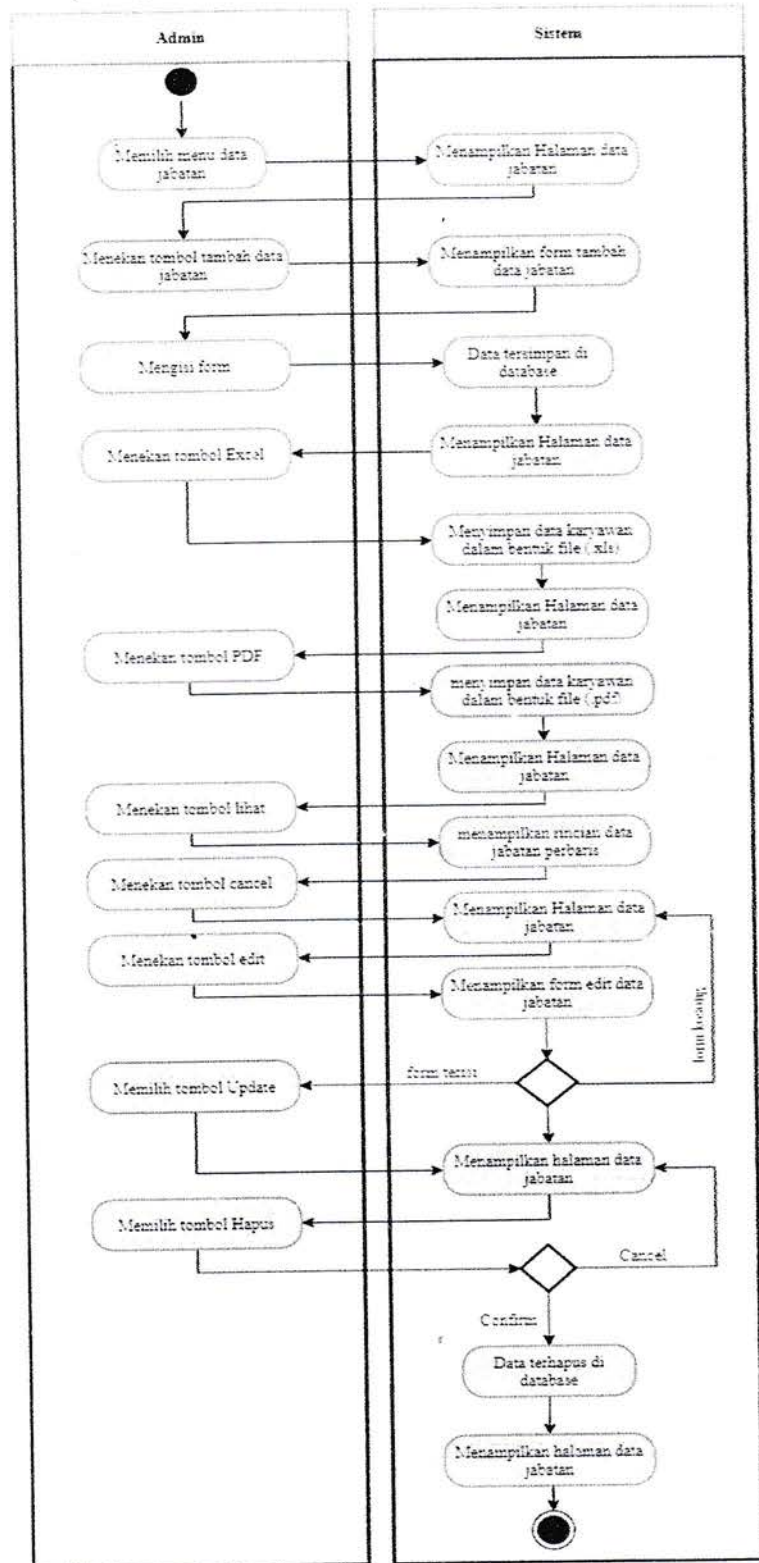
Admin

Sistem

Memilih menu data jabatan

Menampilkan Halaman data jabatan

Menekan tombol tambah data jabatan

Menampilkan form tambah data jabatan

Mengisi form

Data tersimpan di database

Menekan tombol Excel

Menampilkan Halaman data jabatan

Menyimpan data karyawan dalam bentuk file (.xls)

Menampilkan Halaman data jabatan

Menekan tombol PDF

menyimpan data karyawan dalam bentuk file (.pdf)

Menampilkan Halaman data jabatan

Menekan tombol lihat

menampilkan rincian data jabatan perbaris

Menekan tombol cancel

Menampilkan Halaman data jabatan

Menekan tombol edit

Menampilkan form edit data jabatan

form kosong

form terisi

Memilih tombol Update

Menampilkan halaman data jabatan

Memilih tombol Hapus

Cancel

Confirm

Data terhapus di database

Menampilkan halaman data jabatan